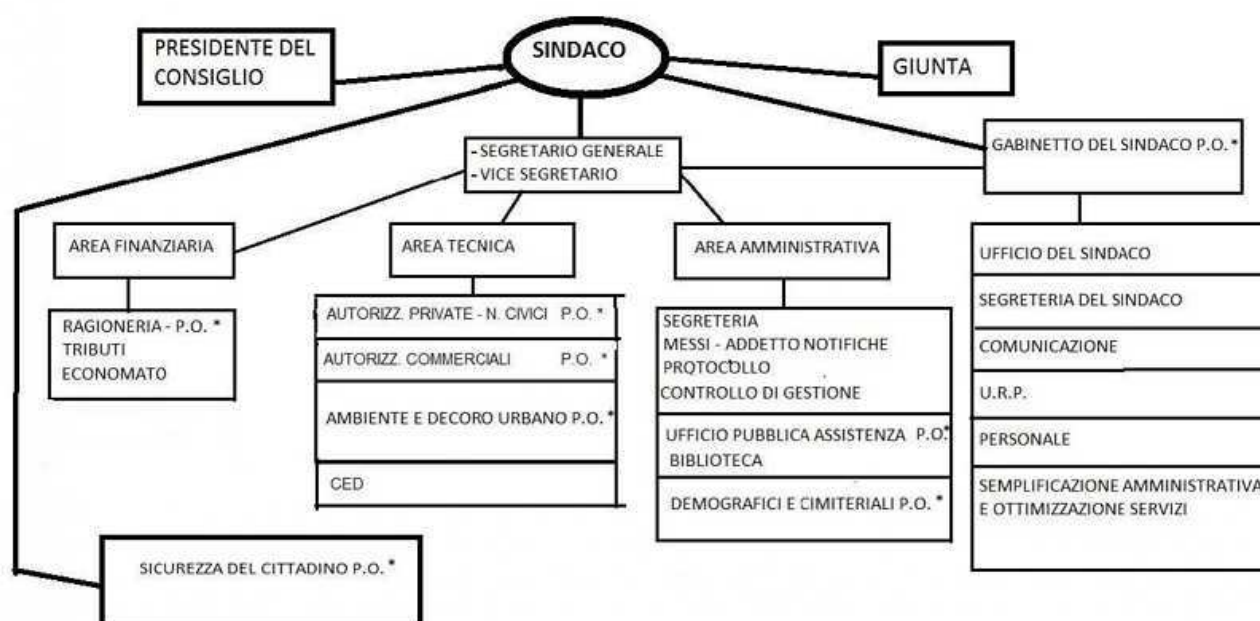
PRESIDENTE DEL CONSIGLIO

SINDACO

GIUNTA

- SEGRETARIO GENERALE
- VICE SEGRETARIO

GABINETTO DEL SINDACO P.O.*

AREA FINANZIARIA

AREA TECNICA

AREA AMMINISTRATIVA

RAGIONERIA - P.O. *
TRIBUTI
ECONOMATO

AUTORIZZ. PRIVATE - N. CIVICI P.O. *

AUTORIZZ. COMMERCIALI P.O. *

AMBIENTE E DECORO URBANO P.O.*

CED

SEGRETERIA
MESSI - ADDETTO NOTIFICHE
PROTOCOLLO
CONTROLLO DI GESTIONE

UFFICIO PUBBLICA ASSISTENZA P.O.*
BIBLIOTECA

DEMOGRAFICI E CIMITERIALI P.O. *

UFFICIO DEL SINDACO

SEGRETERIA DEL SINDACO

COMUNICAZIONE

U.R.P.

PERSONALE

SEMPLIFICAZIONE AMMINISTRATIVA
E OTTIMIZZAZIONE SERVIZI

SICUREZZA DEL CITTADINO P.O. *